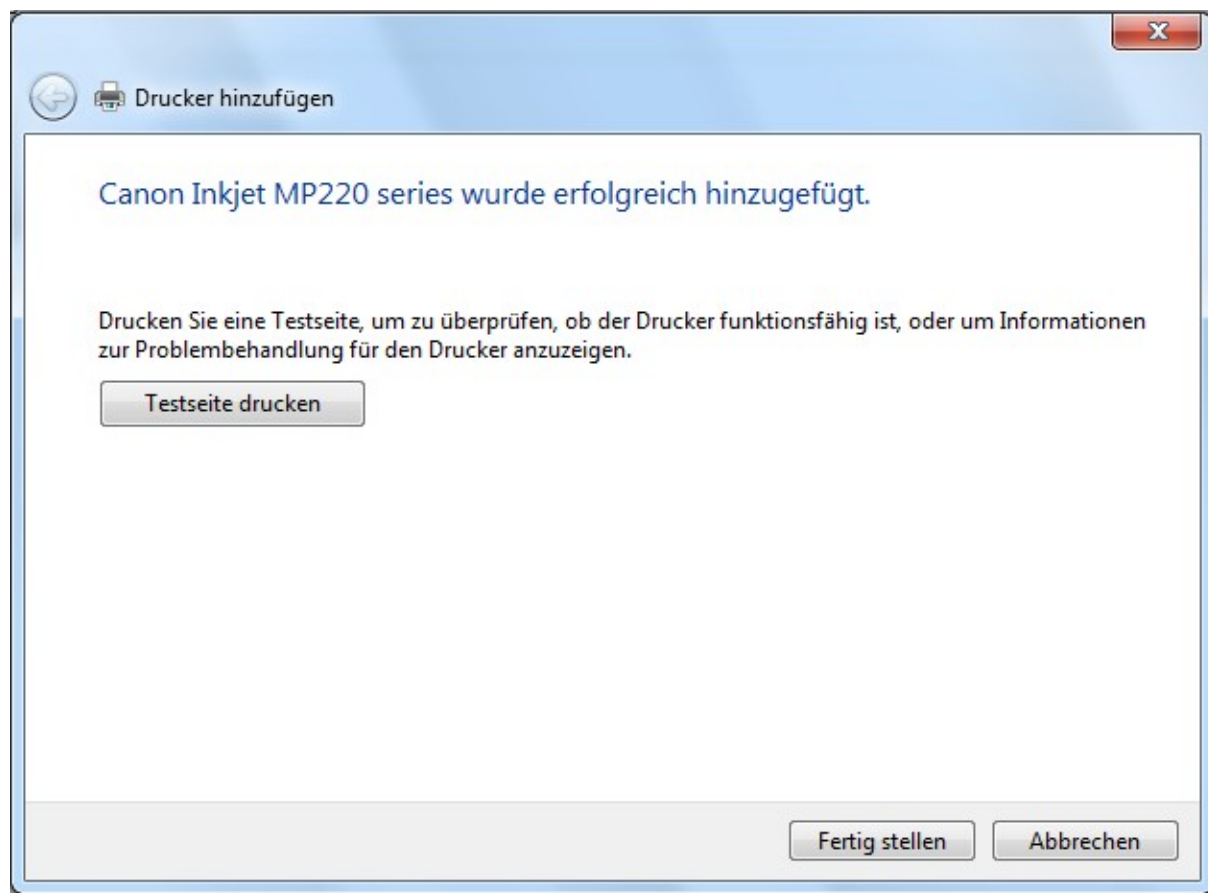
Drucker hinzufügen

Canon Inkjet MP220 series wurde erfolgreich hinzugefügt.

Drucken Sie eine Testseite, um zu überprüfen, ob der Drucker funktionsfähig ist, oder um Informationen zur Problembehandlung für den Drucker anzuzeigen.

Testseite drucken

Fertig stellen

Abbrechen